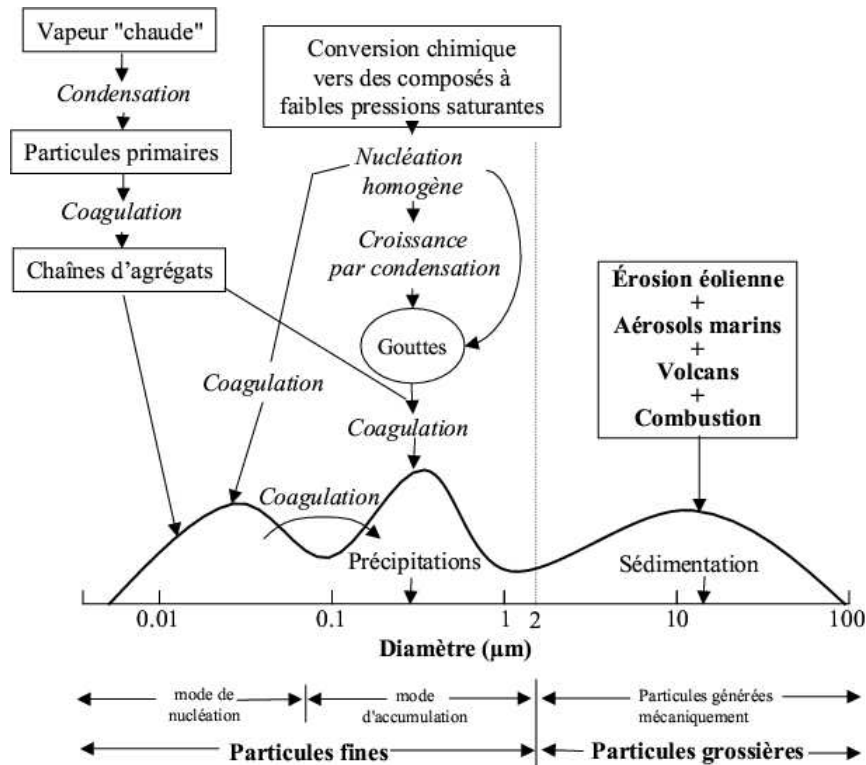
Vapeur "chaude"

*Condensation*

Particules primaires

*Coagulation*

Chaînes d'agrégats

Conversion chimique vers des composés à faibles pressions saturantes

*Nucléation homogène*

*Croissance par condensation*

Gouttes

*Coagulation*

*Coagulation*

*Coagulation*

**Érosion éolienne + Aérosols marins + Volcans + Combustion**

Précipitations

Sédimentation

0.01 0.1 1 2 10 100

**Diamètre (µm)**

mode de nucléation

mode d'accumulation

Particules générées mécaniquement

**Particules fines**

**Particules grossières**